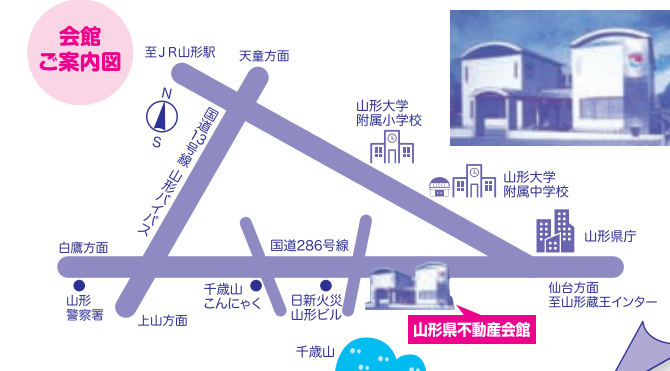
会館
ご案内図

至ＪＲ山形駅

天童方面

N

S

国道13号線 山形バイパス

山形大学
附属小学校

山形大学
附属中学校

山形県庁

白鷹方面

国道286号線

仙台方面
至山形蔵王インター

山形
警察署

上山方面

千歳山
こんにゃく

日新火災
山形ビル

山形県不動産会館

千歳山